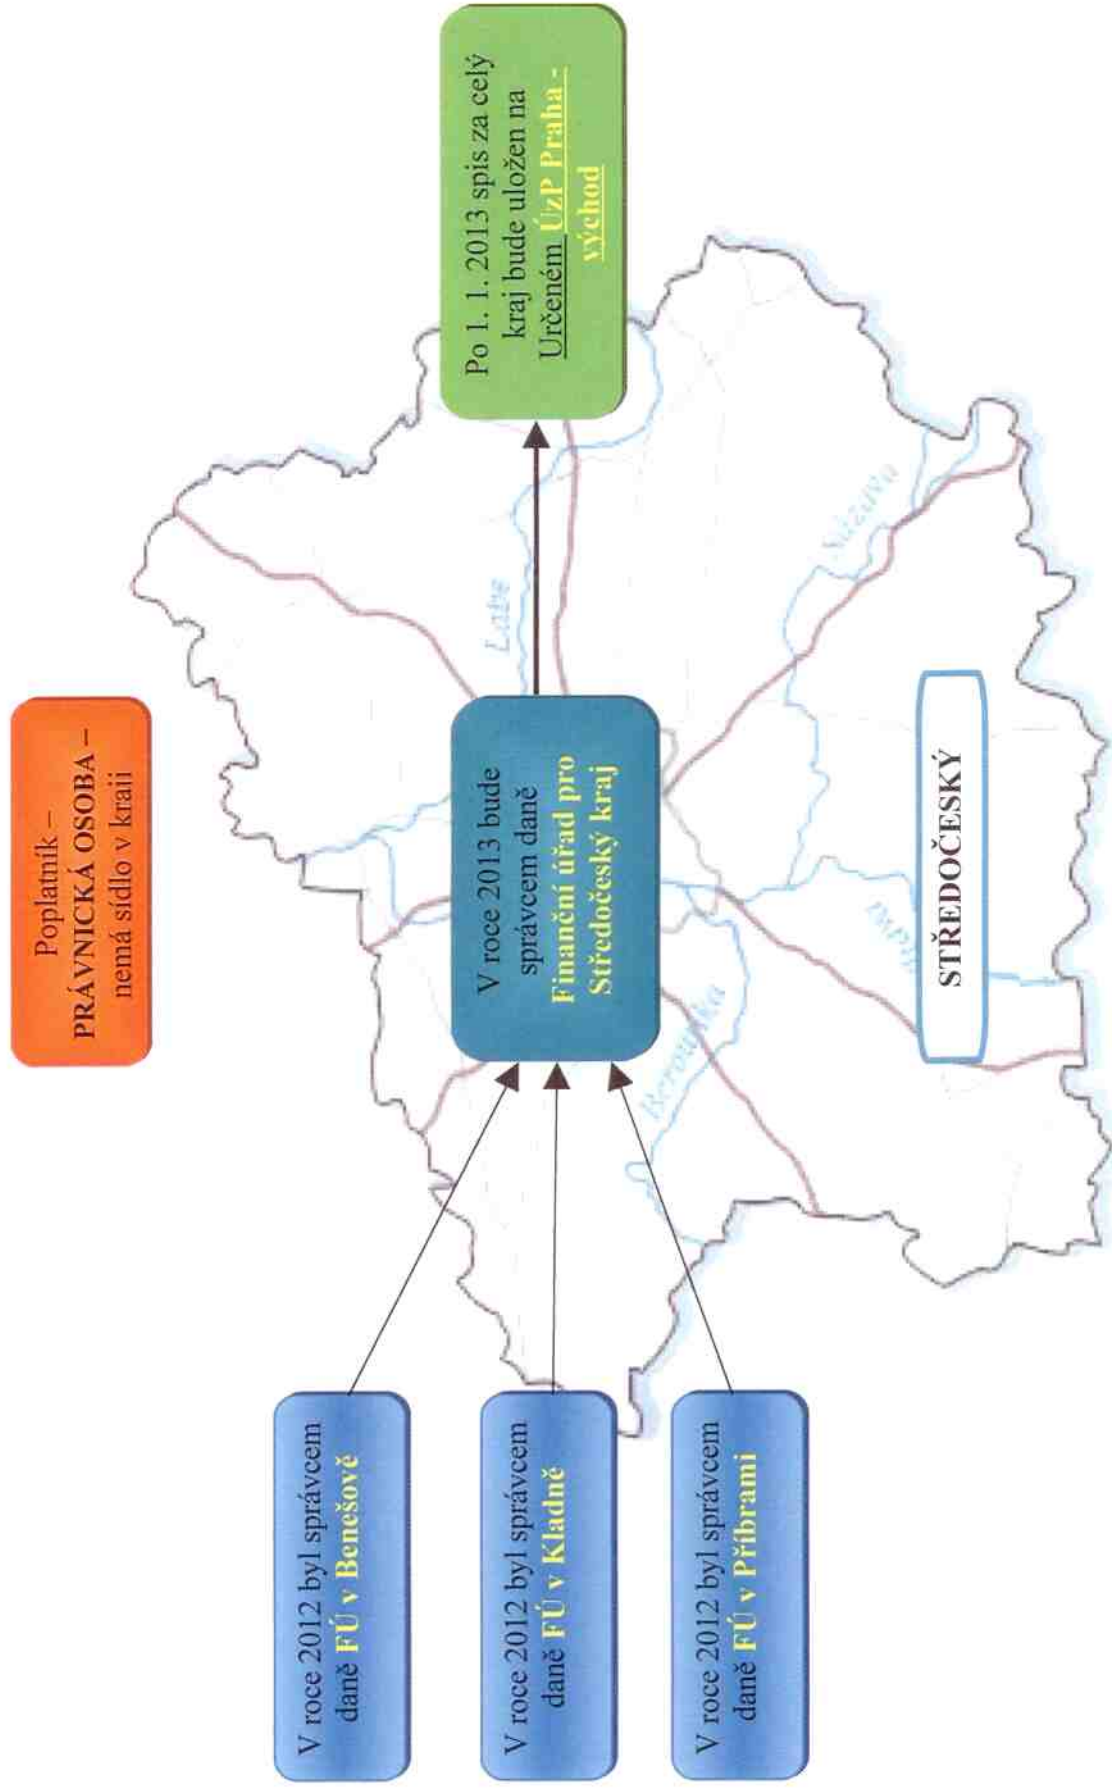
Poplatník – PRÁVNICKÁ OSOBA – nemá sídlo v kraji

V roce 2012 byl správcem daně FÚ v Benešově

V roce 2012 byl správcem daně FÚ v Kladně

V roce 2012 byl správcem daně FÚ v Příbrami

V roce 2013 bude správcem daně Finanční úřad pro Středočeský kraj

Po 1. 1. 2013 spis za celý kraj bude uložen na Určeném ÚzP Praha - východ

STŘEDOČESKÝ

Labe

Sázava

Berounka

Vltava